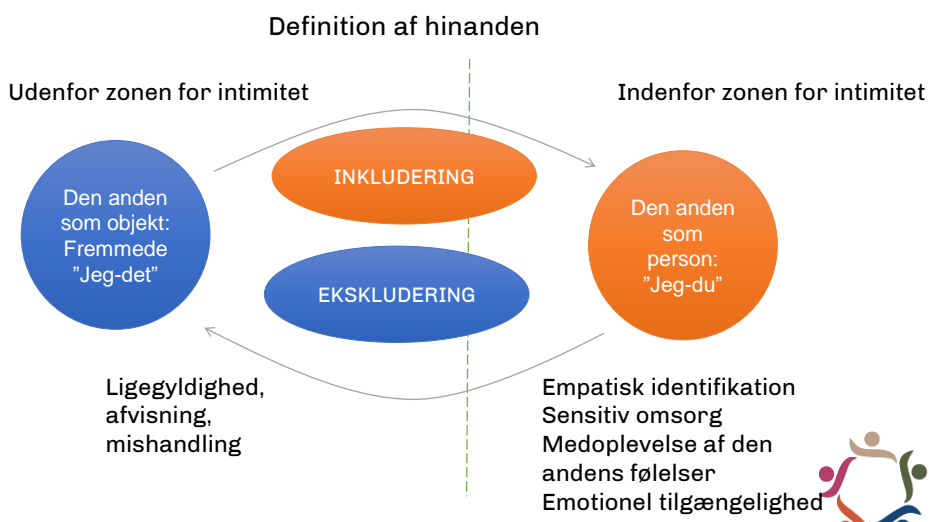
Definition af hinanden

Udenfor zonen for intimitet

Indenfor zonen for intimitet

Den anden som objekt: Fremmede ”Jeg-det”

INKLUDERING

EKSKLUDERING

Den anden som person: ”Jeg-du”

Ligegyldighed, afvisning, mishandling

Empatisk identifikation
Sensitiv omsorg
Medoplevelse af den andens følelser
Emotionel tilgængelighed